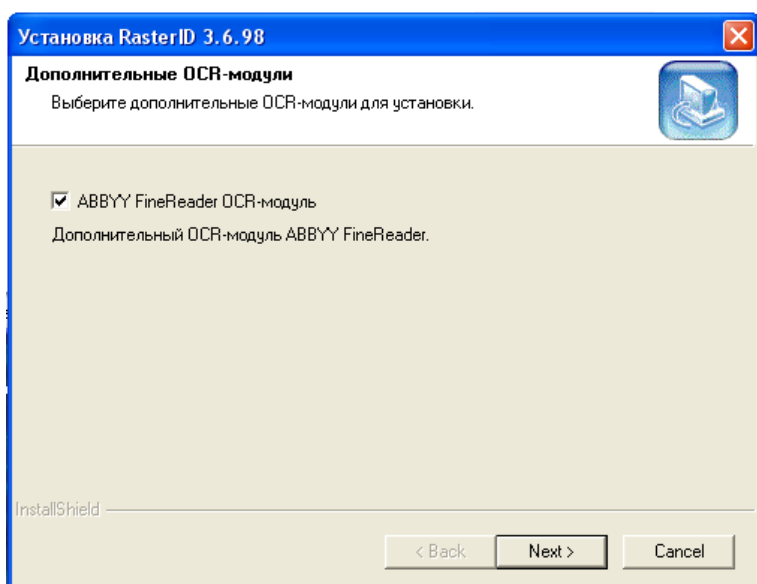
Установка RasterID 3.6.98

Дополнительные OCR-модули

Выберите дополнительные OCR-модули для установки.

ABBYY FineReader OCR-модуль

Дополнительный OCR-модуль ABBYY FineReader.

InstallShield

< Back

Next >

Cancel